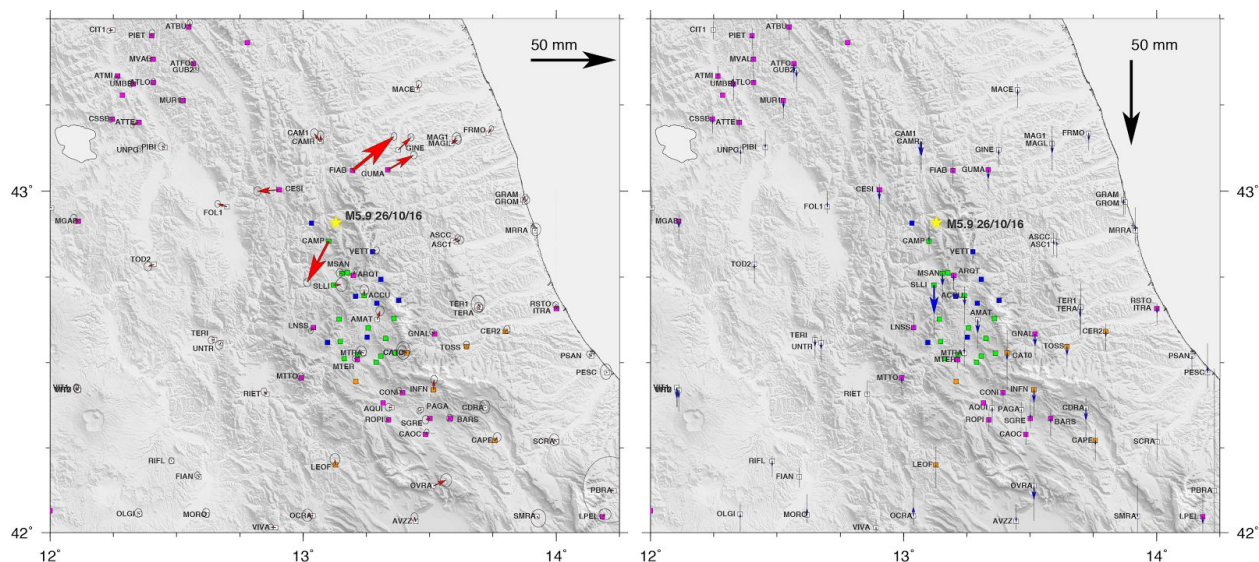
CIT1 ATBU PIET MVAG ATFO GUB2 ATMI UMBE TLO MURB MACE CSSB ATTE CAM1 CAMR MAG1 MAGL FRMO UNPG PIBI GINE FIAB GUMA CESI GRAM GROM FOL1 MGAB M5.9 26/10/16 ASCC ASC1 MRRA CAMP VETT TOD2 MSAN ARQT SLLI ACCU TER1 TERA RSTO ITRA AMAT TERI GNAL CER2 UNTR LNSS TOSS MTRA CAT0 PSAN MTER PESC MTTO CONI INFN VIT0 RIET AQUI PAGA CDRA ROPI SGRE BARS CAOC CAPE SCRA RIFL LEOF FIAN OVRA PDRA OLGI MORO OCRA SMRA LPEL VIVA AVZZ

50 mm

43° 42° 12° 13° 14°

CIT1 ATBU PIET MVAL ATFO GUB2 ATMI UMBE TLO MURB MACE CSSB ATTE CAM1 CAMR MAG1 MAGL FRMO UNPG PIBI GINE FIAB GUMA CESI GRAM GROM FOL1 MGAB M5.9 26/10/16 ASCC ASC1 MRRA CAMP VETT TOD2 MSAN ARQT SLLI ACCU TER1 TERA RSTO ITRA AMAT TERI GNAL CER2 UNTR LNSS TOSS MTRA CAT0 PSAN MTER PESC MTTO CONI INFN VIT0 RIET AQUI PAGA CDRA ROPI SGRE BARS CAOC CAPE SCRA RIFL LEOF FIAN OVRA PDRA OLGI MORO OCRA SMRA LPEL VIVA AVZZ

50 mm

43° 42° 12° 13° 14°